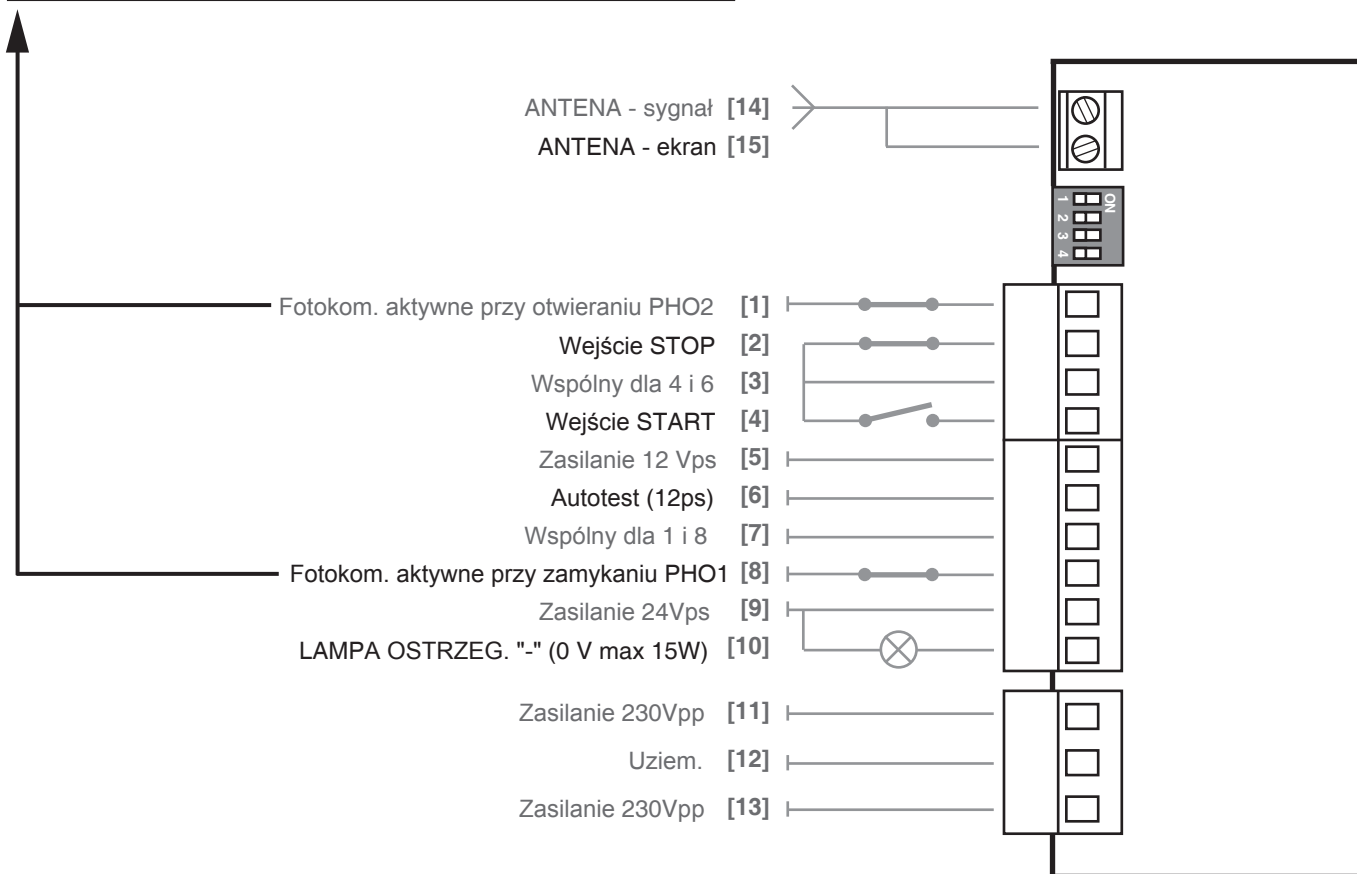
ANTENA - sygnał [14]
ANTENA - ekran [15]

ON
1 2 3 4

Fotokom. aktywne przy otwieraniu PHO2 [1]
Wejście STOP [2]
Wspólny dla 4 i 6 [3]
Wejście START [4]
Zasilanie 12 Vps [5]
Autotest (12ps) [6]
Wspólny dla 1 i 8 [7]
Fotokom. aktywne przy zamykaniu PHO1 [8]
Zasilanie 24Vps [9]
LAMPA OSTRZEG. "-" (0 V max 15W) [10]
Zasilanie 230Vpp [11]
Uziem. [12]
Zasilanie 230Vpp [13]